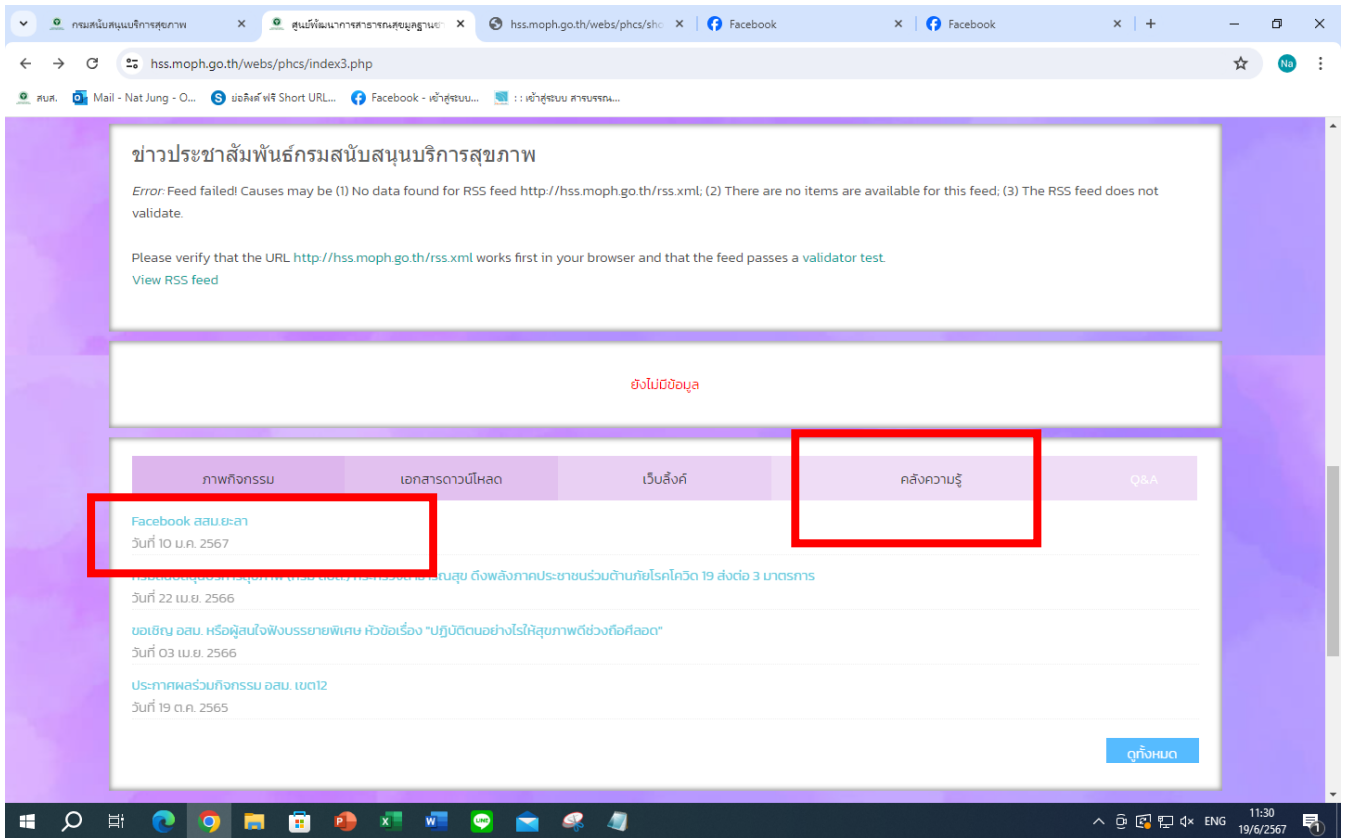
กรมสนับสนุนบริการสุขภาพ
ศูนย์พัฒนาการสาธารณสุขมูลฐานฯ
hss.moph.go.th/webs/phcs/sho
Facebook
Facebook

hss.moph.go.th/webs/phcs/index3.php

สบส. Mail - Nat Jung - O... ย่อลิงค์ ฟรี Short URL... Facebook - เข้าสู่ระบบ... : : เข้าสู่ระบบ สารบรรณ...

ข่าวประชาสัมพันธ์กรมสนับสนุนบริการสุขภาพ

*Error:* Feed failed! Causes may be (1) No data found for RSS feed http://hss.moph.go.th/rss.xml; (2) There are no items are available for this feed; (3) The RSS feed does not validate.

Please verify that the URL http://hss.moph.go.th/rss.xml works first in your browser and that the feed passes a validator test.
View RSS feed

ยังไม่มีข้อมูล

| ภาพกิจกรรม | เอกสารดาวน์โหลด | เว็บลิ้งค์ | คลังความรู้ | Q&A |
|---|---|---|---|---|

Facebook สสม.ยะลา
วันที่ 10 ม.ค. 2567

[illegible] กระทรวงสาธารณสุข ดึงพลังภาคประชาชนร่วมต้านภัยโรคโควิด 19 ส่งต่อ 3 มาตรการ
วันที่ 22 เม.ย. 2566

ขอเชิญ อสม. หรือผู้สนใจฟังบรรยายพิเศษ หัวข้อเรื่อง "ปฏิบัติตนอย่างไรให้สุขภาพดีช่วงถือศีลอด"
วันที่ 03 เม.ย. 2566

ประกาศผลร่วมกิจกรรม อสม. เขต12
วันที่ 19 ต.ค. 2565

ดูทั้งหมด

ENG 11:30 19/6/2567